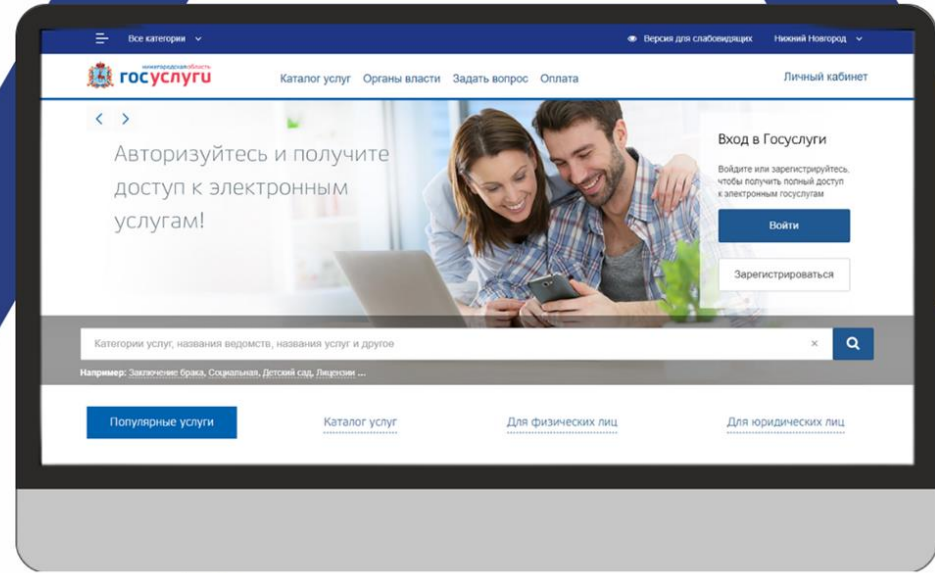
Все категории

Версия для слабовидящих   Нижний Новгород

нижегородская область
госуслуги

Каталог услуг   Органы власти   Задать вопрос   Оплата

Личный кабинет

Авторизуйтесь и получите доступ к электронным услугам!

Вход в Госуслуги

Войдите или зарегистрируйтесь, чтобы получить полный доступ к электронным госуслугам

Войти

Зарегистрироваться

Категории услуг, названия ведомств, названия услуг и другое

Например: Заключение брака, Социальная, Детский сад, Лицензии ...

Популярные услуги   Каталог услуг   Для физических лиц   Для юридических лиц